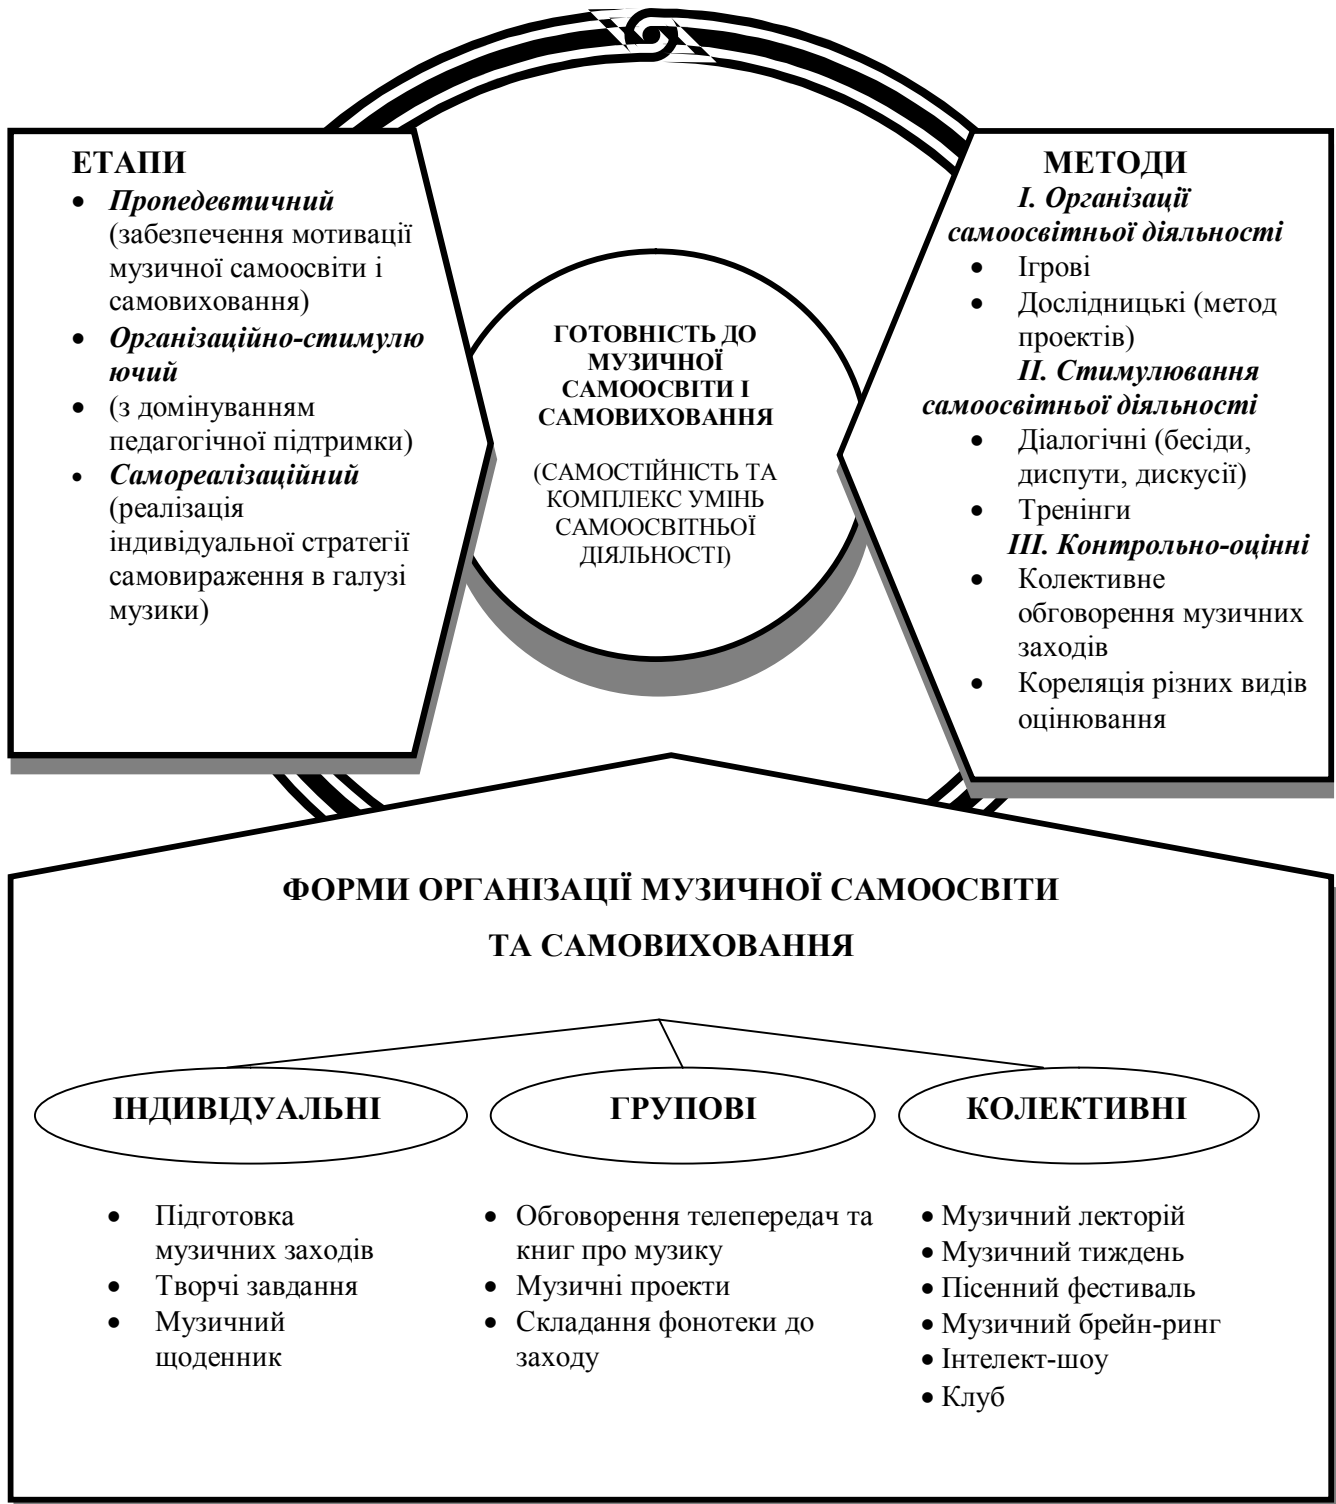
ЕТАПИ

- *Пропедевтичний* (забезпечення мотивації музичної самоосвіти і самовиховання)
- *Організаційно-стимулююючий*
- (з домінуванням педагогічної підтримки)
- *Самореалізаційний* (реалізація індивідуальної стратегії самовираження в галузі музики)

ГОТОВНІСТЬ ДО МУЗИЧНОЇ САМООСВІТИ І САМОВИХОВАННЯ

(САМОСТІЙНІСТЬ ТА КОМПЛЕКС УМІНЬ САМООСВІТНЬОЇ ДІЯЛЬНОСТІ)

МЕТОДИ

*І. Організації самоосвітньої діяльності*

- Ігрові
- Дослідницькі (метод проектів)

*ІІ. Стимулювання самоосвітньої діяльності*

- Діалогічні (бесіди, диспути, дискусії)
- Тренінги

*ІІІ. Контрольно-оцінні*

- Колективне обговорення музичних заходів
- Кореляція різних видів оцінювання

ФОРМИ ОРГАНІЗАЦІЇ МУЗИЧНОЇ САМООСВІТИ ТА САМОВИХОВАННЯ

ІНДИВІДУАЛЬНІ

- Підготовка музичних заходів
- Творчі завдання
- Музичний щоденник

ГРУПОВІ

- Обговорення телепередач та книг про музику
- Музичні проекти
- Складання фонотеки до заходу

КОЛЕКТИВНІ

- Музичний лекторій
- Музичний тиждень
- Пісенний фестиваль
- Музичний брейн-ринг
- Інтелект-шоу
- Клуб